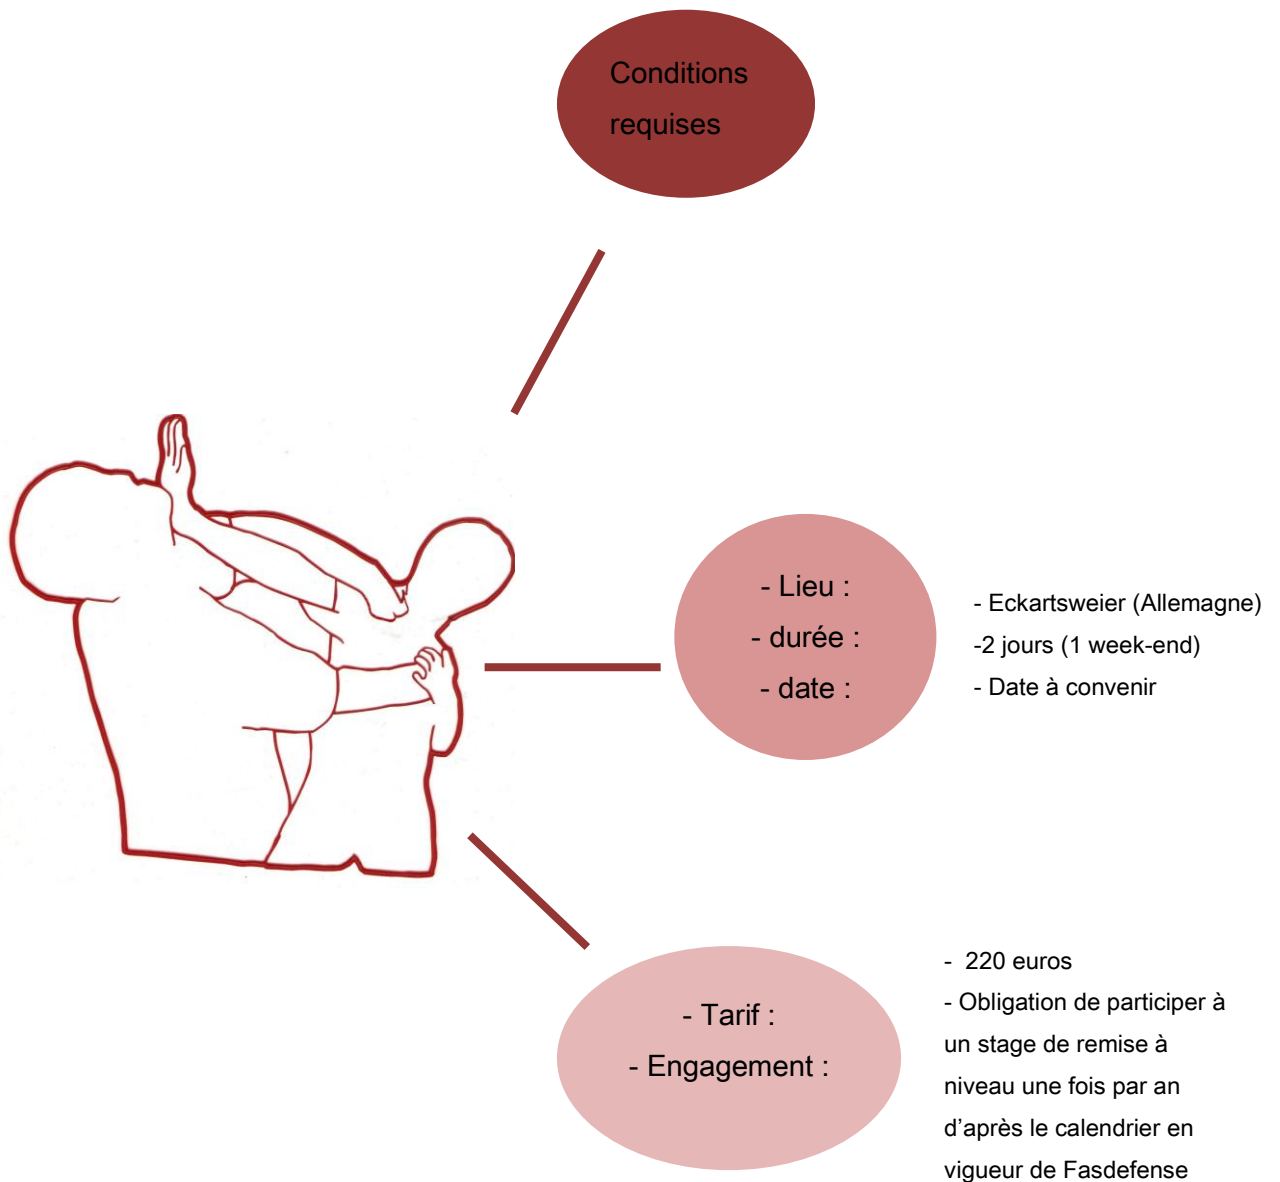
Conditions requises

- Lieu :
- durée :
- date :

- Eckartsweier (Allemagne)
-2 jours (1 week-end)
- Date à convenir

- Tarif :
- Engagement :

- 220 euros
- Obligation de participer à un stage de remise à niveau une fois par an d'après le calendrier en vigueur de Fasdefense